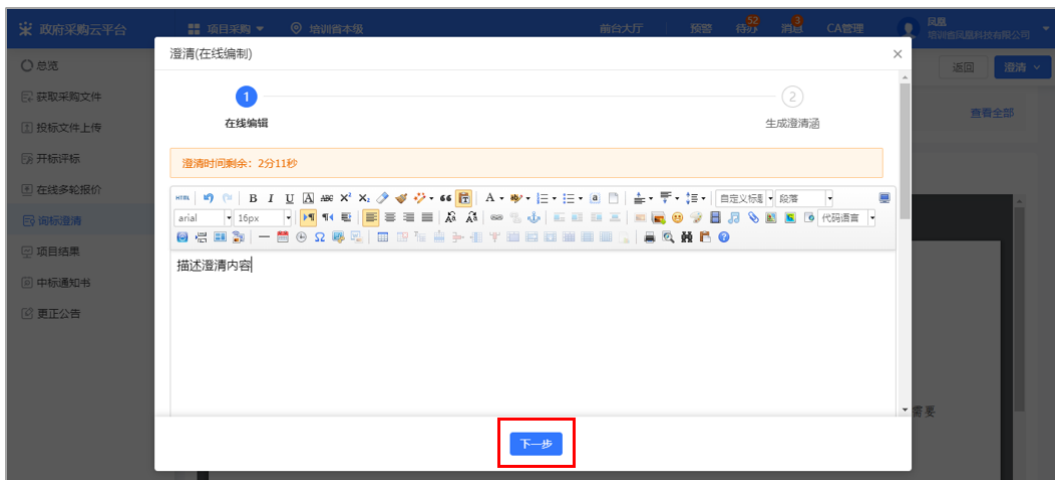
政府采购云平台 项目采购 培训省本级 前台大厅 预警 待办 52 消息 3 CA管理 凤凰 培训省凤凰科技有限公司

总览
获取采购文件
投标文件上传
开标评标
在线多轮报价
询标澄清
项目结果
中标通知书
更正公告

返回 澄清

查看全部

澄清(在线编制) ×

1 在线编辑
2 生成澄清函

澄清时间剩余：2分11秒

HTML B I U A ABC X² X₂ 66 A 自定义标题 段落
arial 16px
代码语言

描述澄清内容

需要

下一步